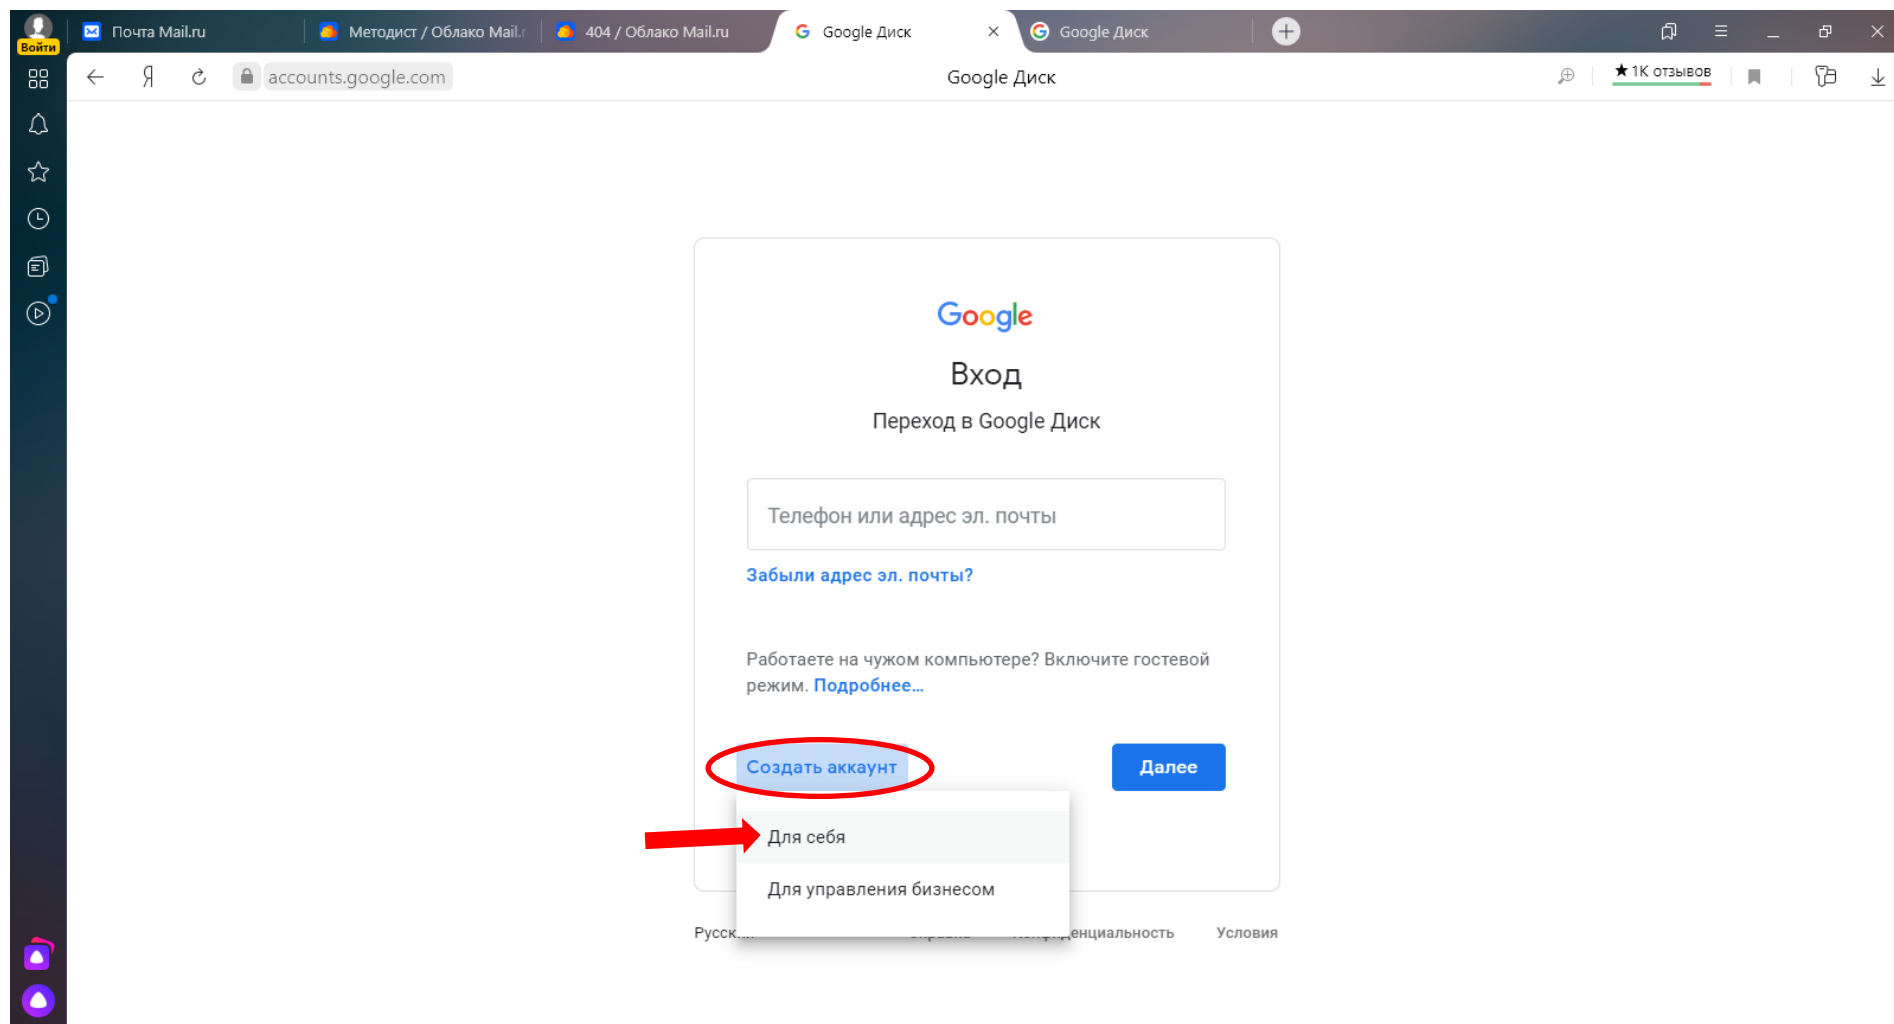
Войти

Почта Mail.ru | Методист / Облако Mail.r | 404 / Облако Mail.ru | Google Диск | Google Диск

Я accounts.google.com Google Диск ★ 1K отзывов

Google

Вход

Переход в Google Диск

Телефон или адрес эл. почты

Забыли адрес эл. почты?

Работаете на чужом компьютере? Включите гостевой режим. Подробнее...

Создать аккаунт

Далее

Для себя

Для управления бизнесом

Русск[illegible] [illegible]енциальность Условия